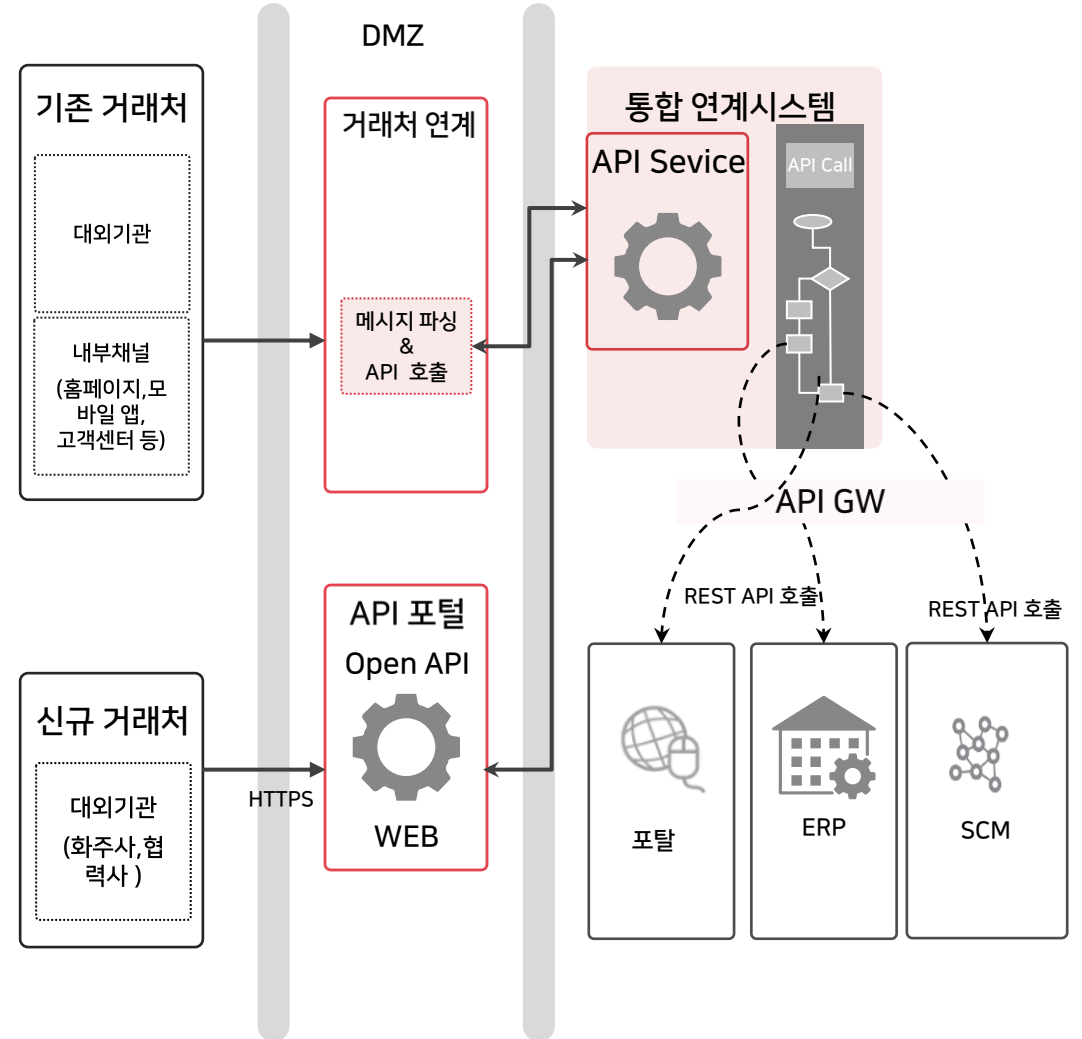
DMZ

기존 거래처

대외기관

내부채널
(홈페이지,모바일 앱,
고객센터 등)

거래처 연계

메시지 파싱
&
API 호출

통합 연계시스템

API Sevice

API Call

API GW

REST API 호출

REST API 호출

API 포털
Open API

WEB

신규 거래처

대외기관
(화주사,협력사 )

HTTPS

포탈

ERP

SCM